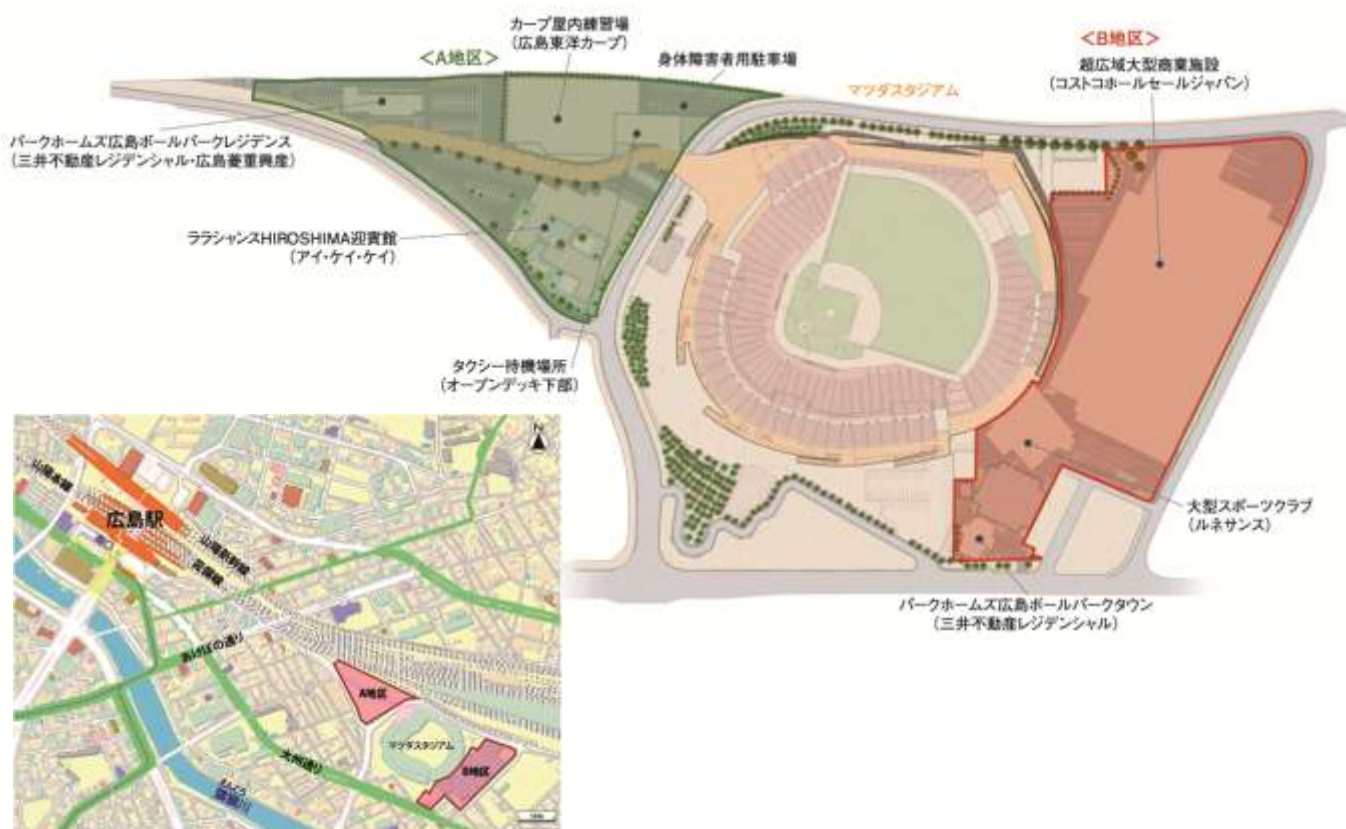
<A地区>

カープ屋内練習場
(広島東洋カープ)

身体障害者用駐車場

パークホームズ広島ボールパークレジデンス
(三井不動産レジデンシャル・広島菱重興産)

ララシャンスHIROSHIMA迎賓館
(アイ・ケイ・ケイ)

タクシー待機場所
(オープンデッキ下部)

マツダスタジアム

<B地区>

超広域大型商業施設
(コストコホールセールジャパン)

大型スポーツクラブ
(ルネサンス)

パークホームズ広島ボールパークタウン
(三井不動産レジデンシャル)

N

広島駅

山陽本線

山陽新幹線

芸備線

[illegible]の通り

A地区

マツダスタジアム

B地区

大州通り

猿猴川